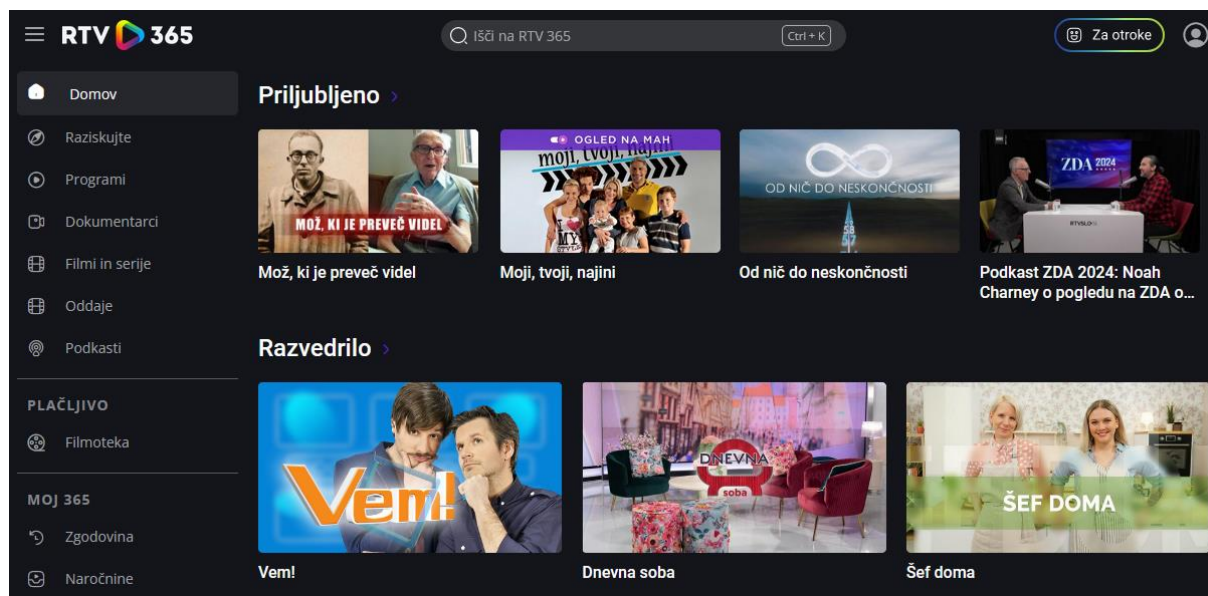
RTV 365

Išči na RTV 365 Ctrl + K

Za otroke

Domov
Raziskujte
Programi
Dokumentarci
Filmi in serije
Oddaje
Podkasti

PLAČLJIVO
Filmoteka

MOJ 365
Zgodovina
Naročnine

Priljubljeno ›

MOŽ, KI JE PREVEČ VIDEL
Mož, ki je preveč videl

OGLED NA MAH
moji, tvoji, najini
Moji, tvoji, najini

OD NIČ DO NESKONČNOSTI
Od nič do neskončnosti

ZDA 2024
Podkast ZDA 2024: Noah Charney o pogledu na ZDA o...

Razvedrilo ›

Vem!
Vem!

DNEVNA soba
Dnevna soba

ŠEF DOMA
Šef doma